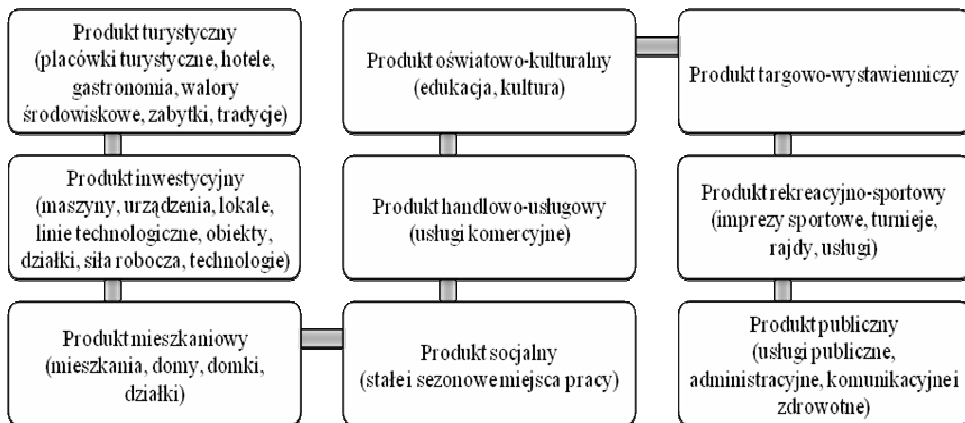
Produkt turystyczny (placówki turystyczne, hotele, gastronomia, walory środowiskowe, zabytki, tradycje)

Produkt inwestycyjny (maszyny, urządzenia, lokale, linie technologiczne, obiekty, działki, siła robocza, technologie)

Produkt mieszkaniowy (mieszkania, domy, domki, działki)

Produkt oświatowo-kulturalny (edukacja, kultura)

Produkt handlowo-usługowy (usługi komercyjne)

Produkt socjalny (stałe i sezonowe miejsca pracy)

Produkt targowo-wystawienniczy

Produkt rekreacyjno-sportowy (imprezy sportowe, turnieje, rajdy, usługi)

Produkt publiczny (usługi publiczne, administracyjne, komunikacyjne i zdrowotne)